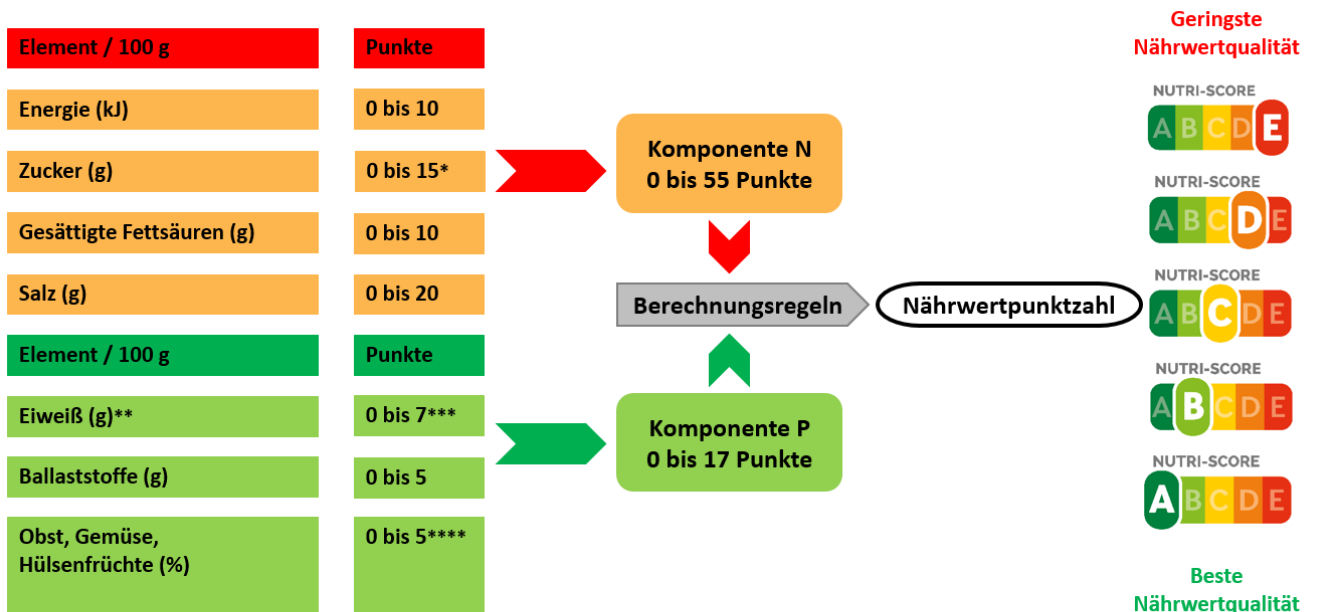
| Element / 100 g | Punkte |
|---|---|
| Energie (kJ) | 0 bis 10 |
| Zucker (g) | 0 bis 15* |
| Gesättigte Fettsäuren (g) | 0 bis 10 |
| Salz (g) | 0 bis 20 |

| Element / 100 g | Punkte |
|---|---|
| Eiweiß (g)** | 0 bis 7*** |
| Ballaststoffe (g) | 0 bis 5 |
| Obst, Gemüse, Hülsenfrüchte (%) | 0 bis 5**** |

Komponente N
0 bis 55 Punkte

Berechnungsregeln

Nährwertpunktzahl

Komponente P
0 bis 17 Punkte

Geringste Nährwertqualität

NUTRI-SCORE
A B C D E

NUTRI-SCORE
A B C D E

NUTRI-SCORE
A B C D E

NUTRI-SCORE
A B C D E

NUTRI-SCORE
A B C D E

Beste Nährwertqualität